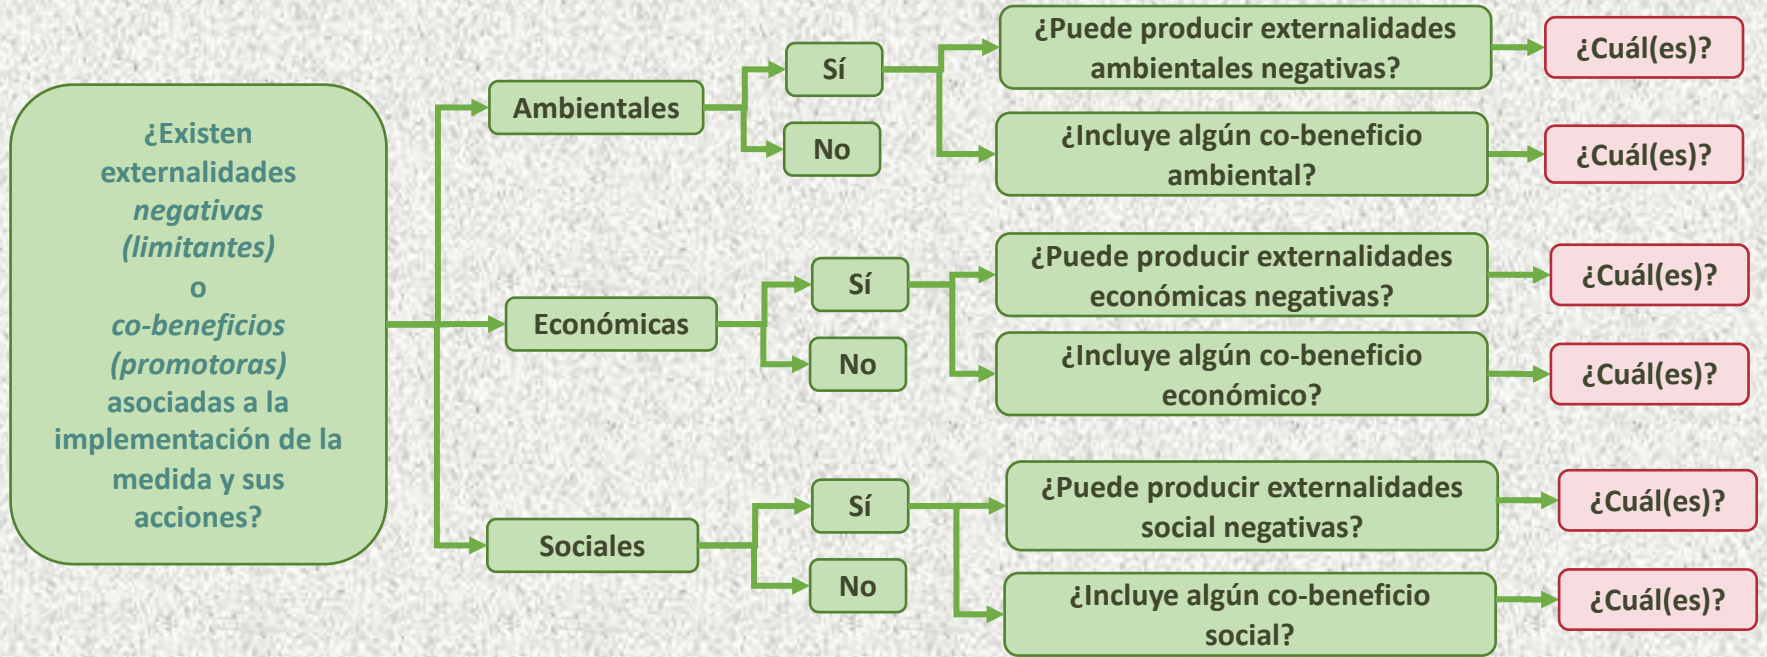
¿Existen externalidades *negativas* *(limitantes)* o *co-beneficios* *(promotoras)* asociadas a la implementación de la medida y sus acciones?

Ambientales

Sí

No

¿Puede producir externalidades ambientales negativas?

¿Cuál(es)?

¿Incluye algún co-beneficio ambiental?

¿Cuál(es)?

Económicas

Sí

No

¿Puede producir externalidades económicas negativas?

¿Cuál(es)?

¿Incluye algún co-beneficio económico?

¿Cuál(es)?

Sociales

Sí

No

¿Puede producir externalidades social negativas?

¿Cuál(es)?

¿Incluye algún co-beneficio social?

¿Cuál(es)?